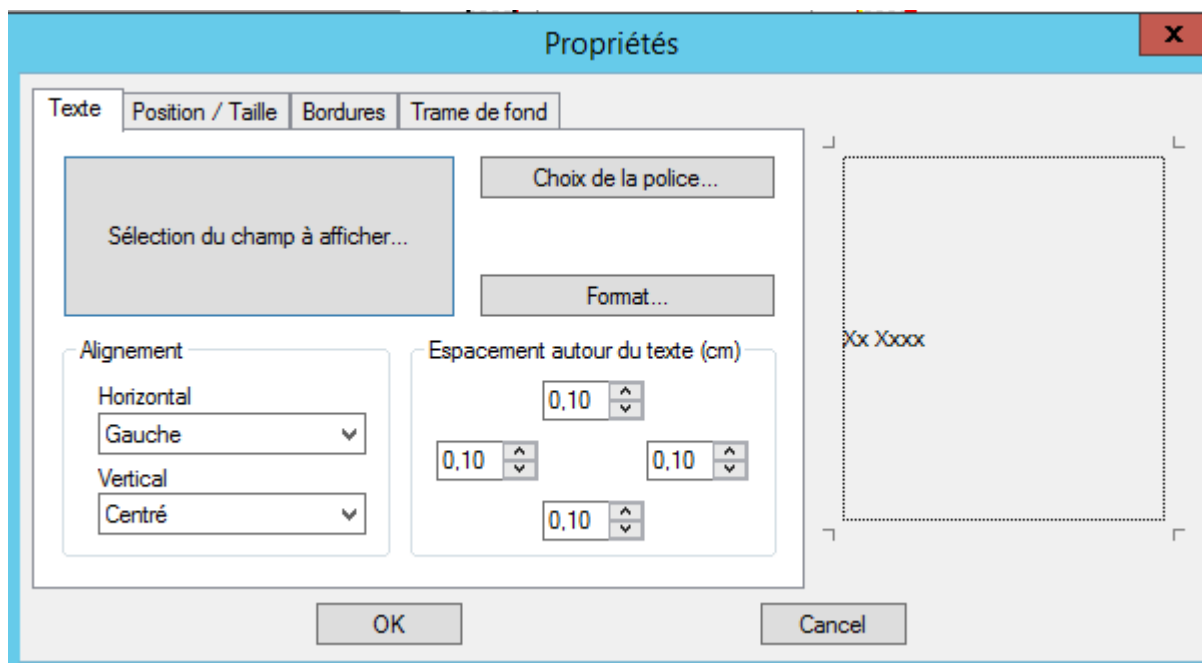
Propriétés

x

Texte | Position / Taille | Bordures | Trame de fond

Sélection du champ à afficher...

Choix de la police...

Format...

Alignement

Horizontal

Gauche

Vertical

Centré

Espacement autour du texte (cm)

0,10

0,10

0,10

0,10

Xx Xxxx

OK

Cancel